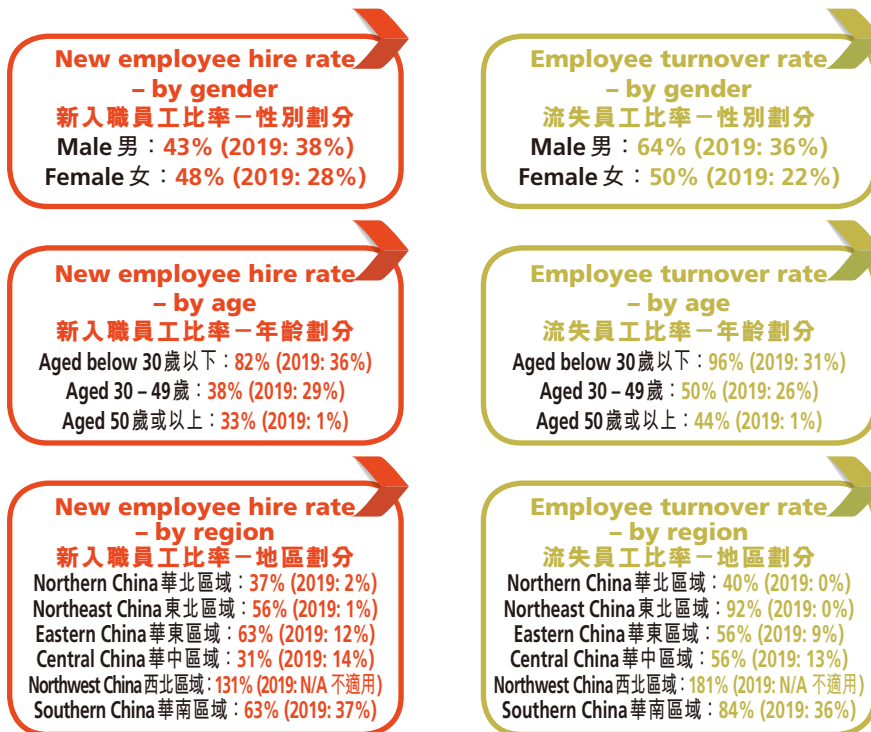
New employee hire rate – by gender
新入職員工比率－性別劃分
Male 男：43% (2019: 38%)
Female 女：48% (2019: 28%)

Employee turnover rate – by gender
流失員工比率－性別劃分
Male 男：64% (2019: 36%)
Female 女：50% (2019: 22%)

New employee hire rate – by age
新入職員工比率－年齡劃分
Aged below 30 歲以下：82% (2019: 36%)
Aged 30 – 49 歲：38% (2019: 29%)
Aged 50 歲或以上：33% (2019: 1%)

Employee turnover rate – by age
流失員工比率－年齡劃分
Aged below 30 歲以下：96% (2019: 31%)
Aged 30 – 49 歲：50% (2019: 26%)
Aged 50 歲或以上：44% (2019: 1%)

New employee hire rate – by region
新入職員工比率－地區劃分
Northern China 華北區域：37% (2019: 2%)
Northeast China 東北區域：56% (2019: 1%)
Eastern China 華東區域：63% (2019: 12%)
Central China 華中區域：31% (2019: 14%)
Northwest China 西北區域：131% (2019: N/A 不適用)
Southern China 華南區域：63% (2019: 37%)

Employee turnover rate – by region
流失員工比率－地區劃分
Northern China 華北區域：40% (2019: 0%)
Northeast China 東北區域：92% (2019: 0%)
Eastern China 華東區域：56% (2019: 9%)
Central China 華中區域：56% (2019: 13%)
Northwest China 西北區域：181% (2019: N/A 不適用)
Southern China 華南區域：84% (2019: 36%)